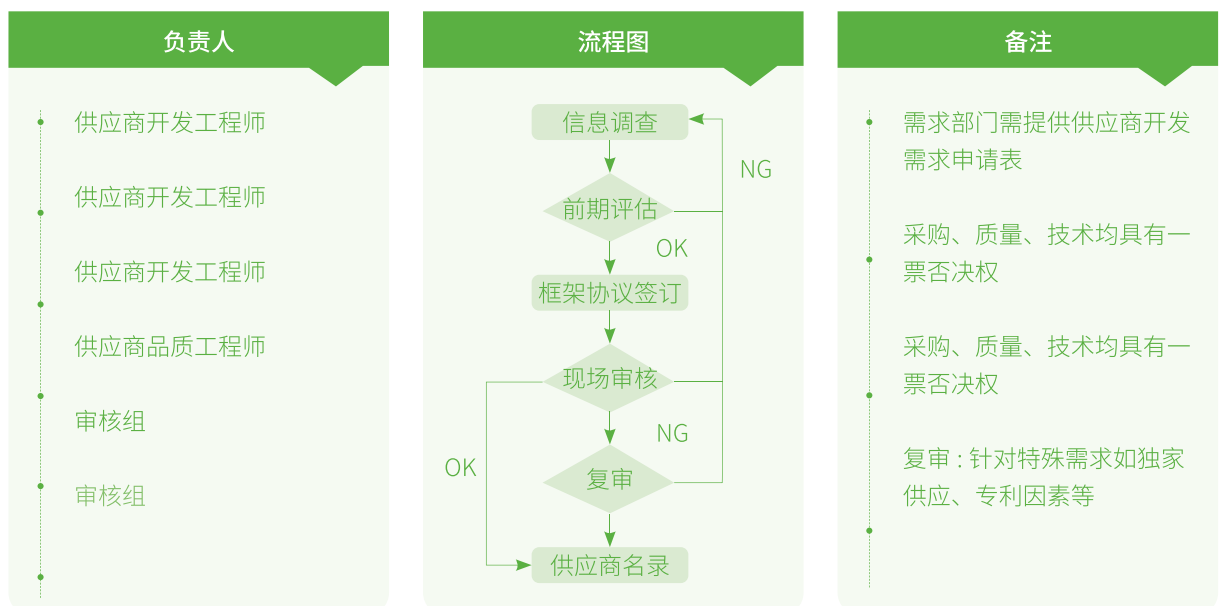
负责人

供应商开发工程师

供应商开发工程师

供应商开发工程师

供应商品质工程师

审核组

审核组

流程图

信息调查

前期评估

NG

OK

框架协议签订

现场审核

NG

OK

复审

供应商名录

备注

需求部门需提供供应商开发需求申请表

采购、质量、技术均具有一票否决权

采购、质量、技术均具有一票否决权

复审：针对特殊需求如独家供应、专利因素等